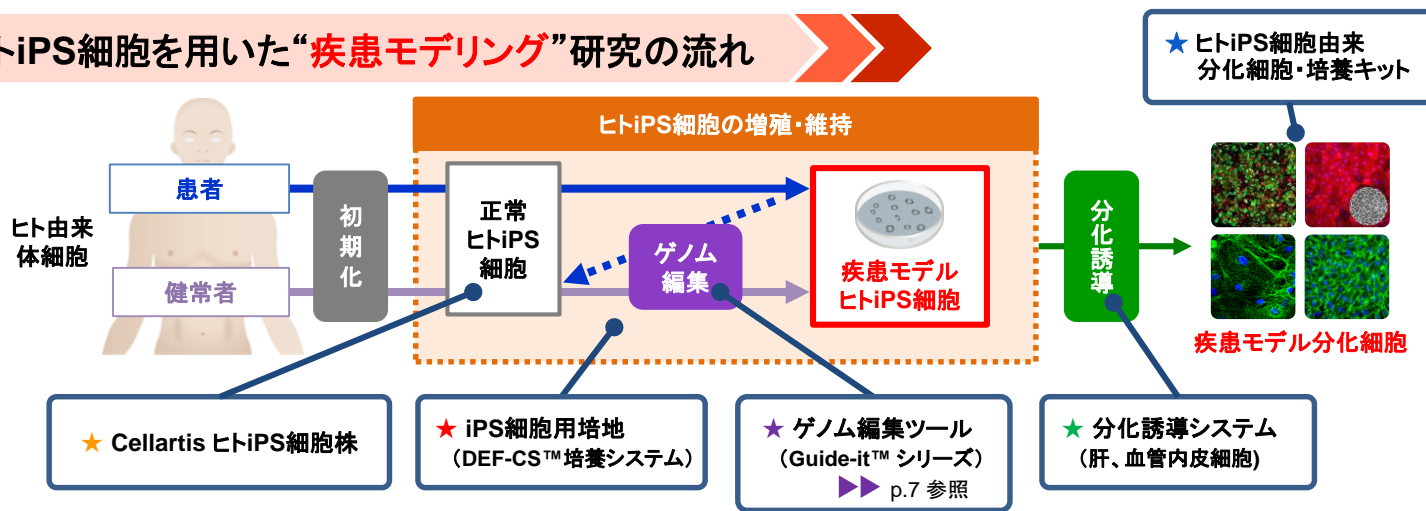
トiPS細胞を用いた"疾患モデリング"研究の流れ

★ ヒトiPS細胞由来分化細胞・培養キット

ヒトiPS細胞の増殖・維持

ヒト由来体細胞

患者

健常者

初期化

正常ヒトiPS細胞

ゲノム編集

疾患モデルヒトiPS細胞

分化誘導

疾患モデル分化細胞

★ Cellartis ヒトiPS細胞株

★ iPS細胞用培地（DEF-CS™培養システム）

★ ゲノム編集ツール（Guide-it™ シリーズ）

▶▶ p.7 参照

★ 分化誘導システム（肝、血管内皮細胞）